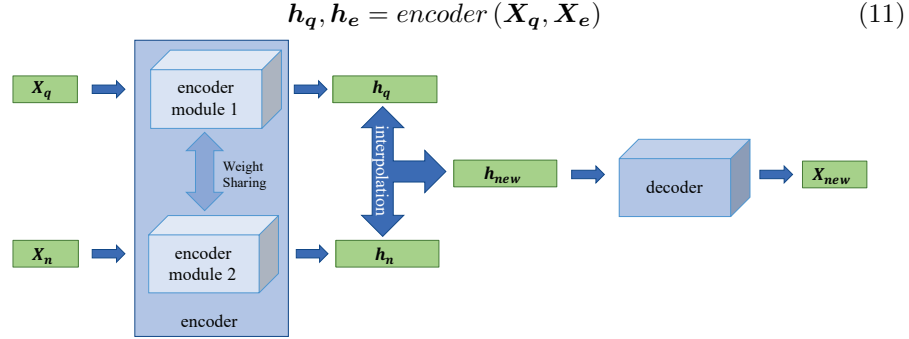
$\boldsymbol{h_q}, \boldsymbol{h_e} = encoder\left(\boldsymbol{X_q}, \boldsymbol{X_e}\right)$ (11)

$\boldsymbol{X_q}$

encoder module 1

Weight Sharing

$\boldsymbol{X_n}$

encoder module 2

encoder

$\boldsymbol{h_q}$

interpolation

$\boldsymbol{h_n}$

$\boldsymbol{h_{new}}$

decoder

$\boldsymbol{X_{new}}$